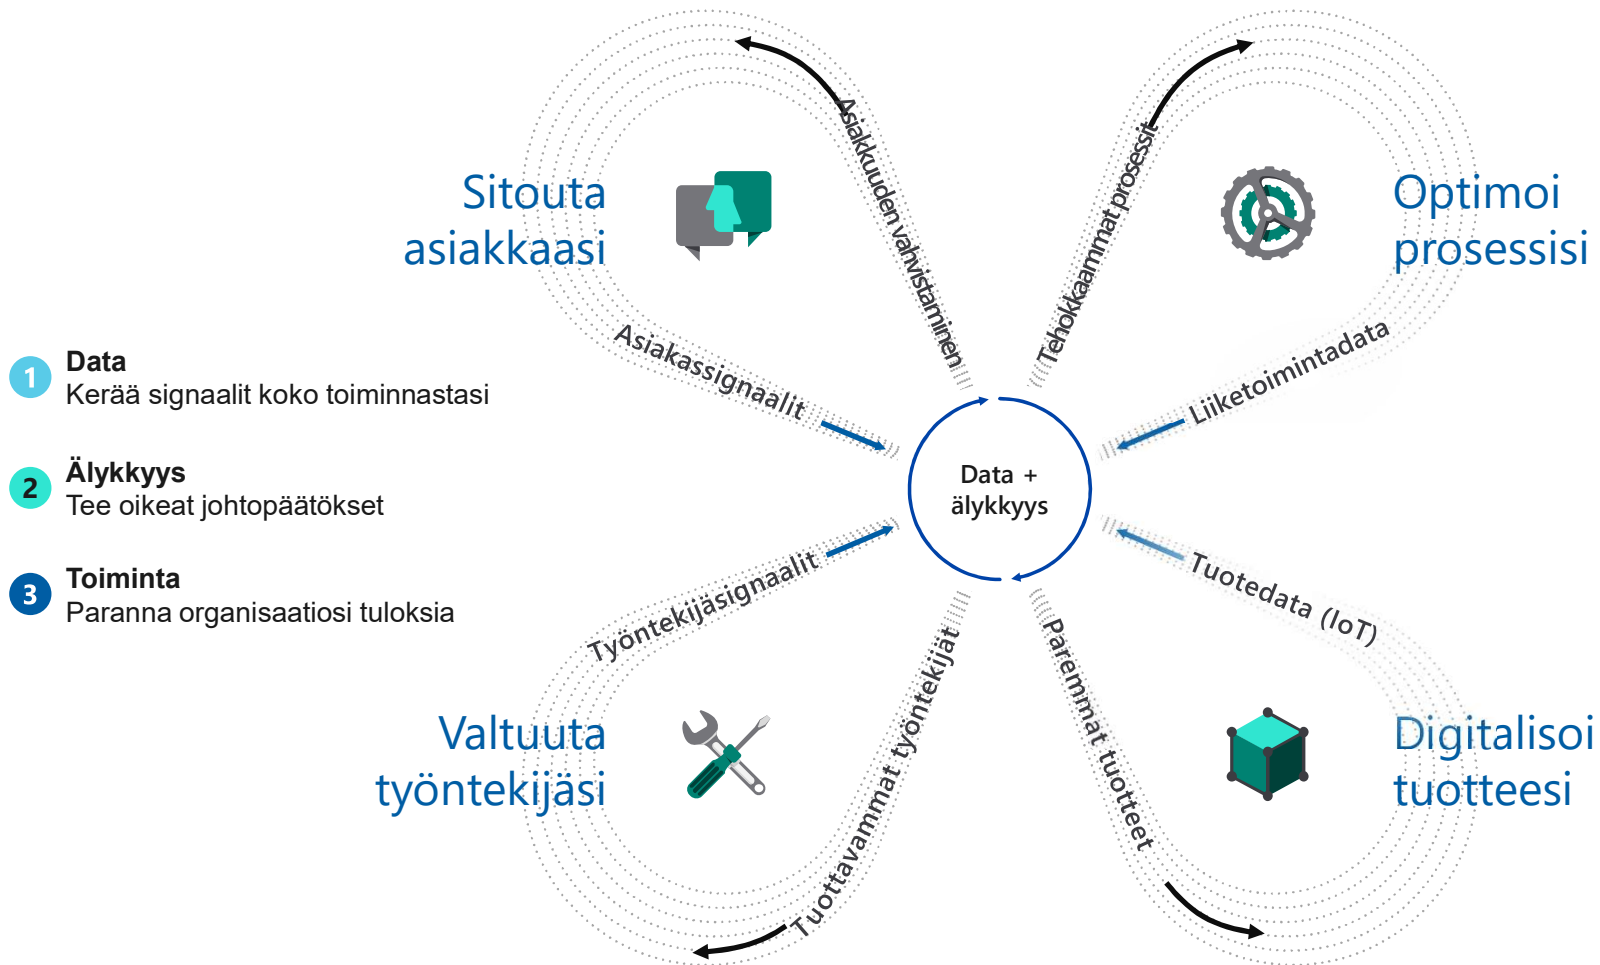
1 Data
Kerää signaalit koko toiminnastasi

2 Älykkyys
Tee oikeat johtopäätökset

3 Toiminta
Paranna organisaatiosi tuloksia

Sitouta asiakkaasi

Asiakkuuden vahvistaminen

Tehokkaammat prosessit

Optimoi prosessisi

Asiakassignaalit

Liiketoimintadata

Data + älykkyys

Työntekijäsignaalit

Tuotedata (IoT)

Valtuuta työntekijäsi

Tuottavammat työntekijät

Paremmat tuotteet

Digitalisoi tuotteesi